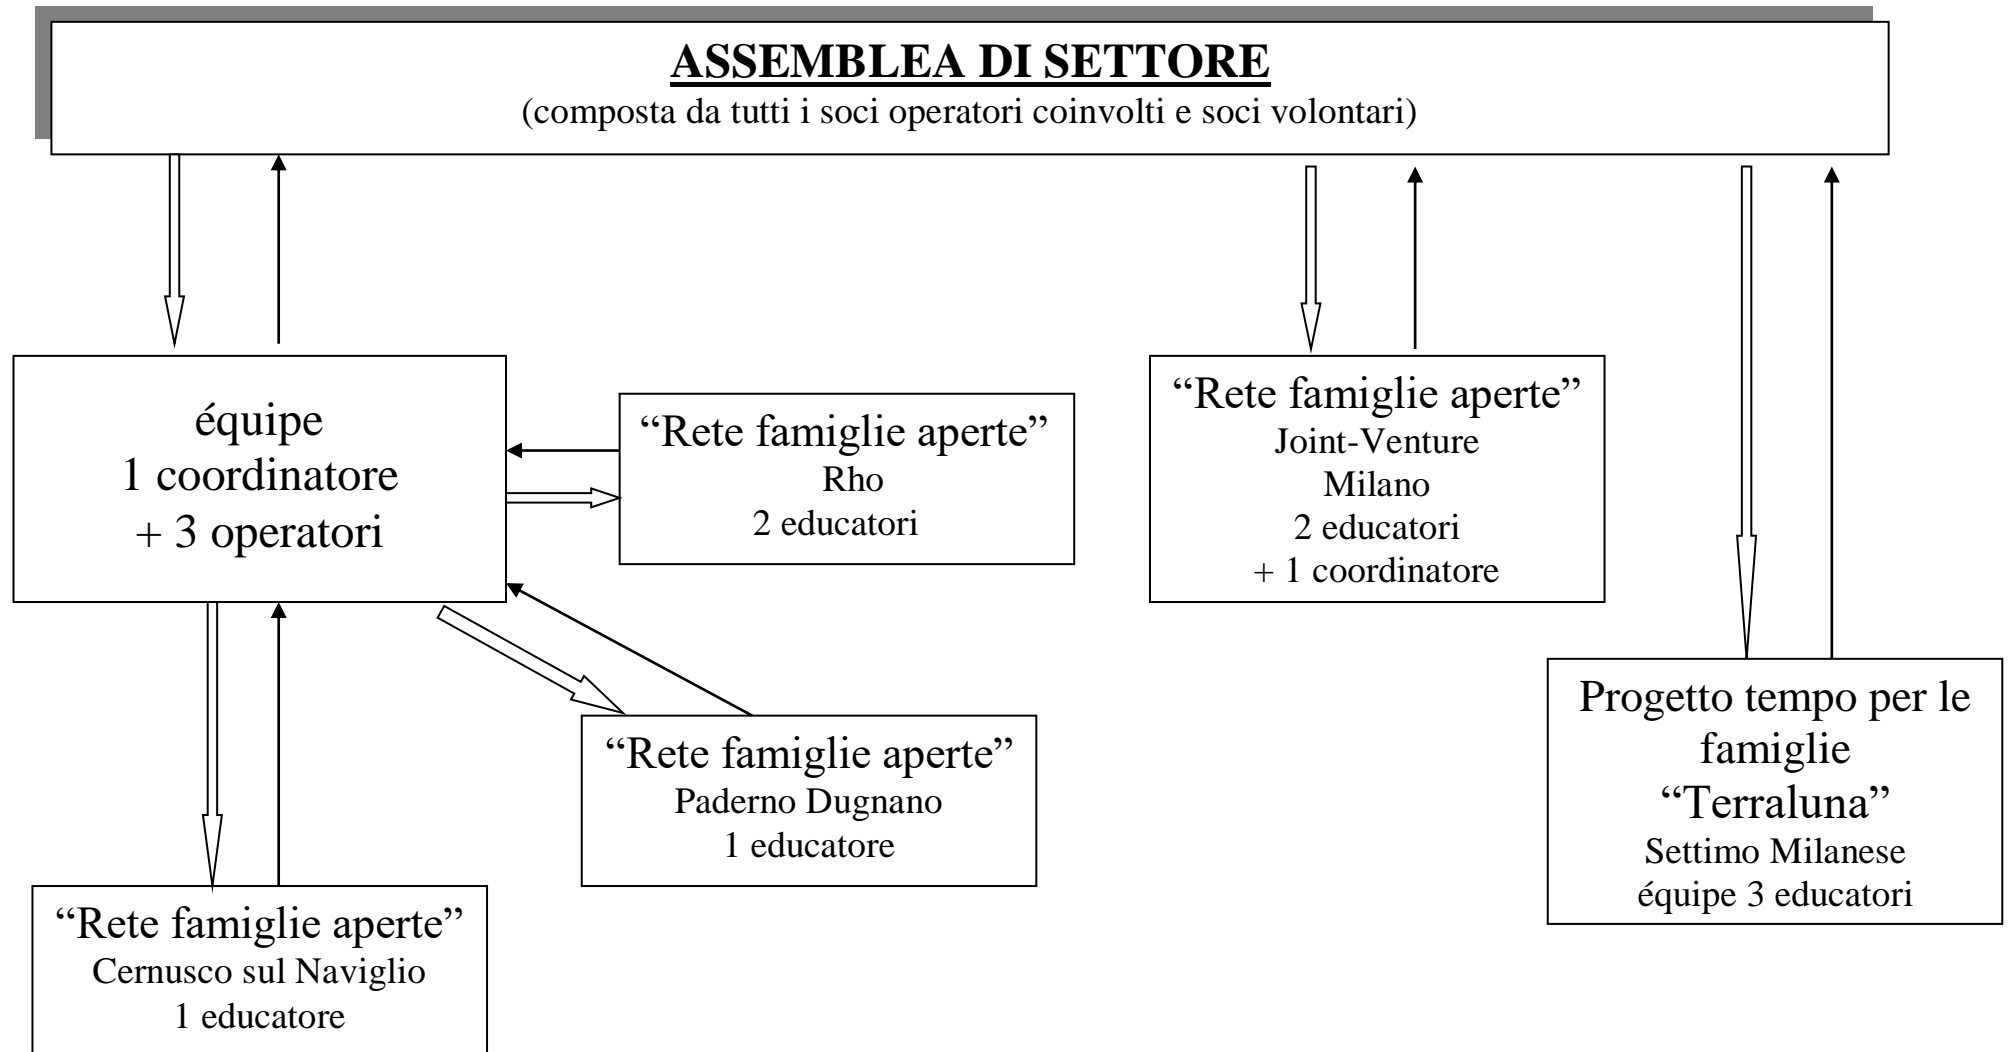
ASSEMBLEA DI SETTORE
(composta da tutti i soci operatori coinvolti e soci volontari)

équipe
1 coordinatore
+ 3 operatori

“Rete famiglie aperte”
Rho
2 educatori

“Rete famiglie aperte”
Joint-Venture
Milano
2 educatori
+ 1 coordinatore

“Rete famiglie aperte”
Paderno Dugnano
1 educatore

Progetto tempo per le famiglie
“Terraluna”
Settimo Milanese
équipe 3 educatori

“Rete famiglie aperte”
Cernusco sul Naviglio
1 educatore